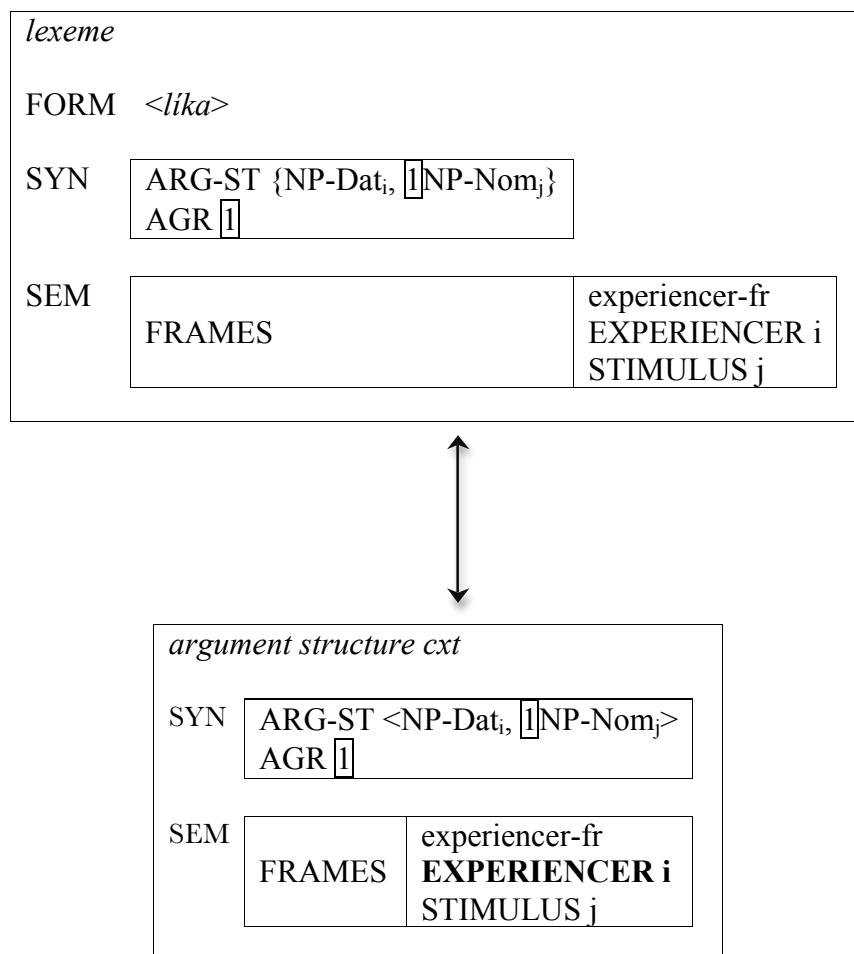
*lexeme*

FORM <*líka*>

SYN ARG-ST {NP-Dat$_i$, 1 NP-Nom$_j$}
AGR 1

SEM FRAMES
experiencer-fr
EXPERIENCER i
STIMULUS j

*argument structure cxt*

SYN ARG-ST <NP-Dat$_i$, 1 NP-Nom$_j$>
AGR 1

SEM FRAMES
experiencer-fr
**EXPERIENCER i**
STIMULUS j